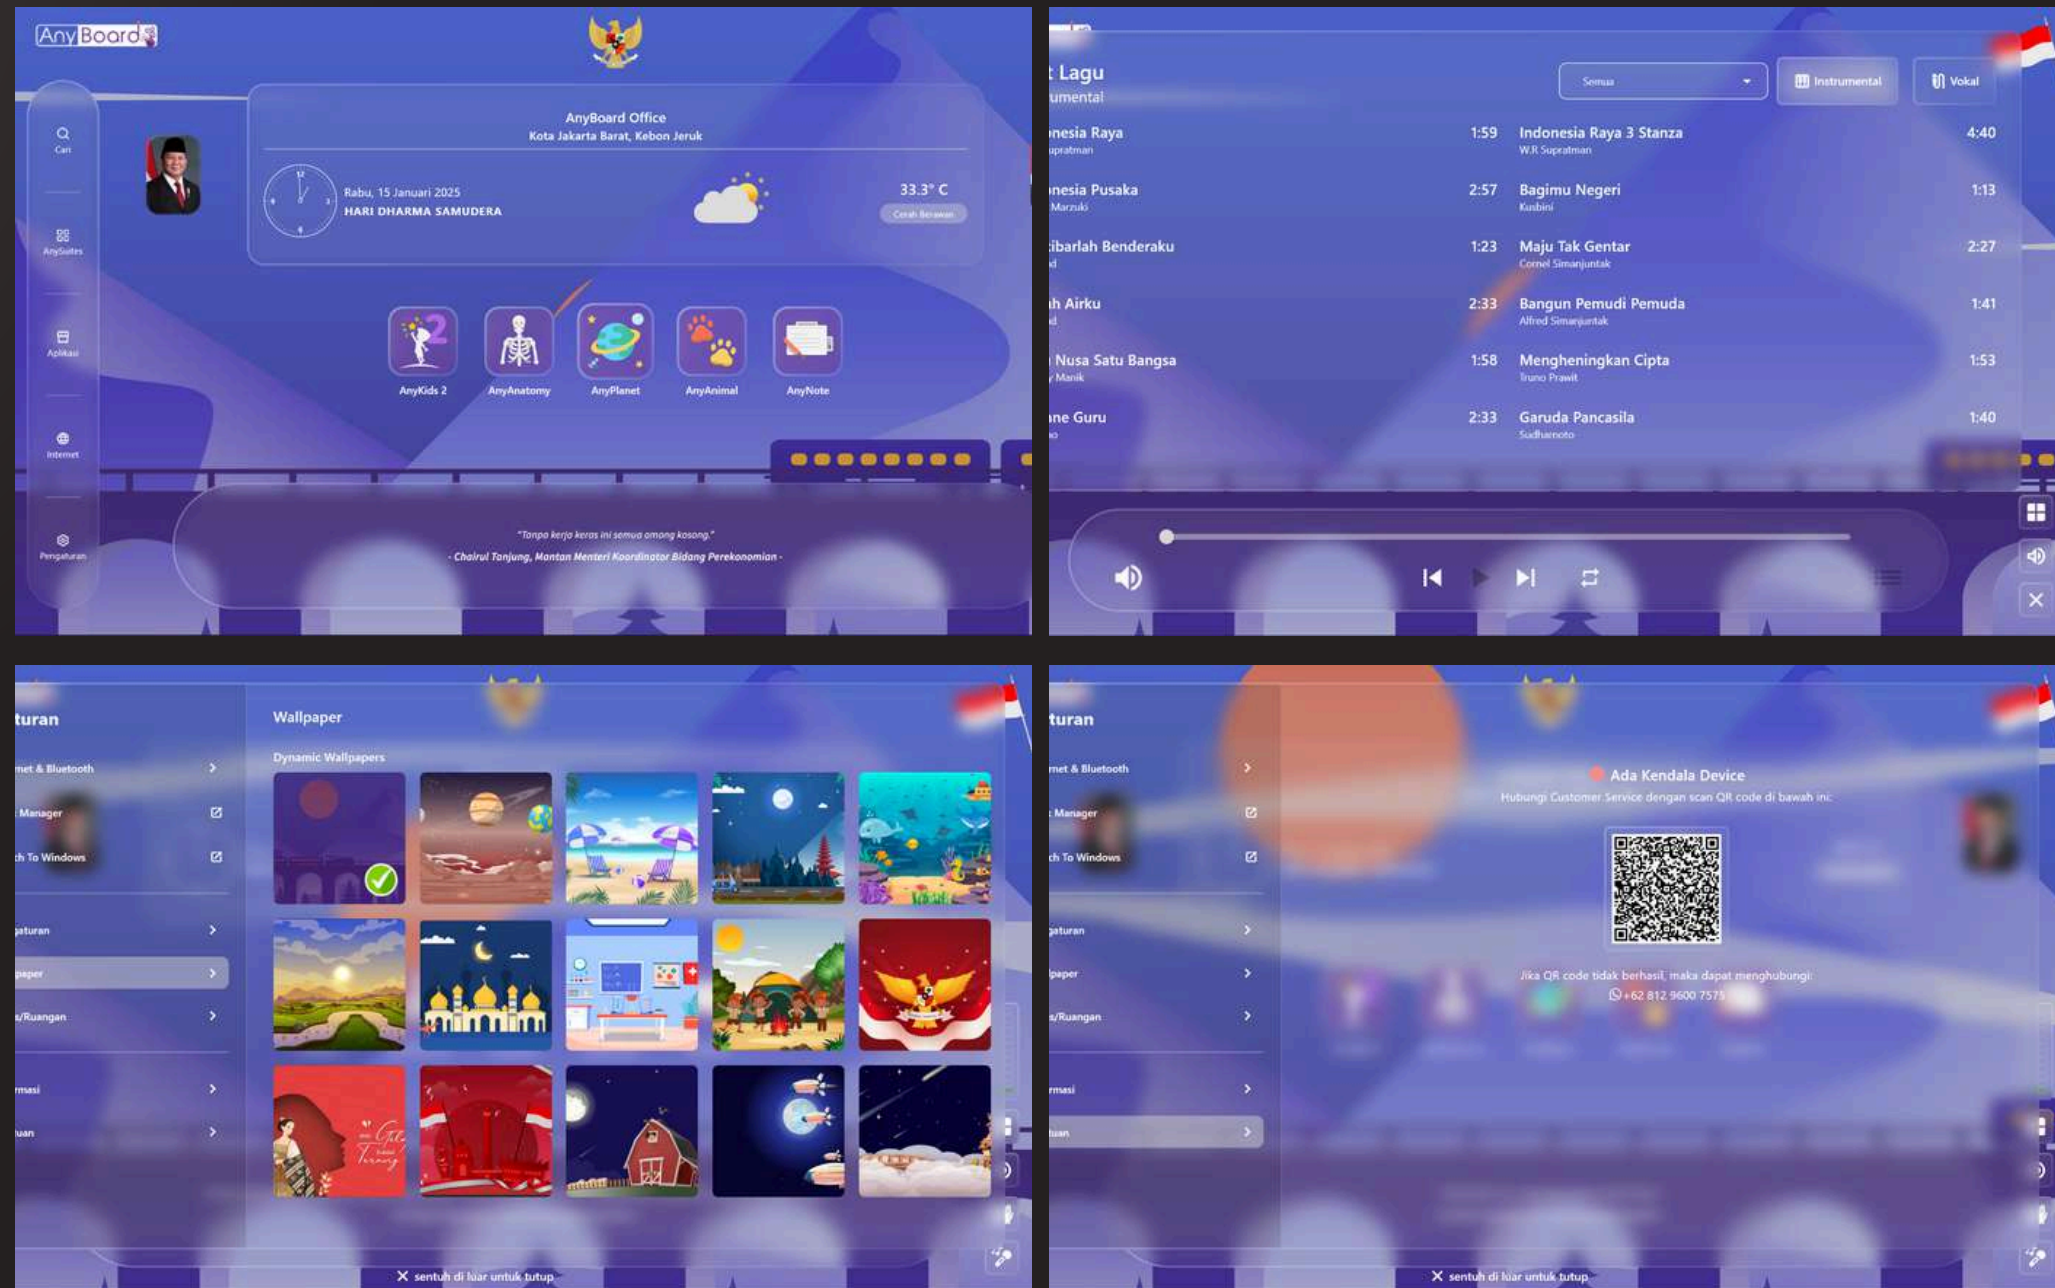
AnyBoard

Cari

AnySuites

Aplikasi

Internet

Pengaturan

AnyBoard Office
Kota Jakarta Barat, Kebon Jeruk

Rabu, 15 Januari 2025
HARI DHARMA SAMUDERA

33.3° C
Cerah Berawan

AnyKids 2
AnyAnatomy
AnyPlanet
AnyAnimal
AnyNote

"Tanpa kerja keras ini semua omong kosong."
- Chairul Tanjung, Mantan Menteri Koordinator Bidang Perekonomian -

t Lagu
umental

Semua
Instrumental
Vokal

| | | | |
|---|---|---|---|
| nesia Raya upratman | 1:59 | Indonesia Raya 3 Stanza W.R Supratman | 4:40 |
| nesia Pusaka Marzuki | 2:57 | Bagimu Negeri Kusbini | 1:13 |
| ibarlah Benderaku d | 1:23 | Maju Tak Gentar Cornel Simanjuntak | 2:27 |
| h Airku d | 2:33 | Bangun Pemudi Pemuda Alfred Simanjuntak | 1:41 |
| Nusa Satu Bangsa Manik | 1:58 | Mengheningkan Cipta Truno Prawit | 1:53 |
| ne Guru o | 2:33 | Garuda Pancasila Sudharnoto | 1:40 |

turan
rnet & Bluetooth
Manager
ch To Windows
gaturan
lpaper
s/Ruangan
rmasi
luan

Wallpaper
Dynamic Wallpapers

sentuh di luar untuk tutup

turan
rnet & Bluetooth
Manager
ch To Windows
gaturan
lpaper
s/Ruangan
rmasi
luan

Ada Kendala Device
Hubungi Customer Service dengan scan QR code di bawah ini:
Jika QR code tidak berhasil, maka dapat menghubungi:
+62 812 9600 7575

sentuh di luar untuk tutup